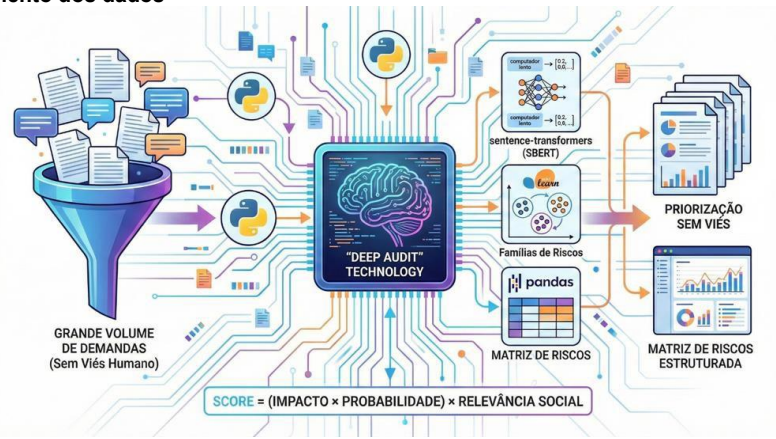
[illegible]ento dos dados

GRANDE VOLUME DE DEMANDAS (Sem Viés Humano)

"DEEP AUDIT" TECHNOLOGY

computador lento
[0.2, 0.6, ...]
computador lento
[0.2, 0.6, ...]

sentence-transformers (SBERT)

learn

Famílias de Riscos

pandas

MATRIZ DE RISCOS

PRIORIZAÇÃO SEM VIÉS

MATRIZ DE RISCOS ESTRUTURADA

SCORE = (IMPACTO × PROBABILIDADE) × RELEVÂNCIA SOCIAL